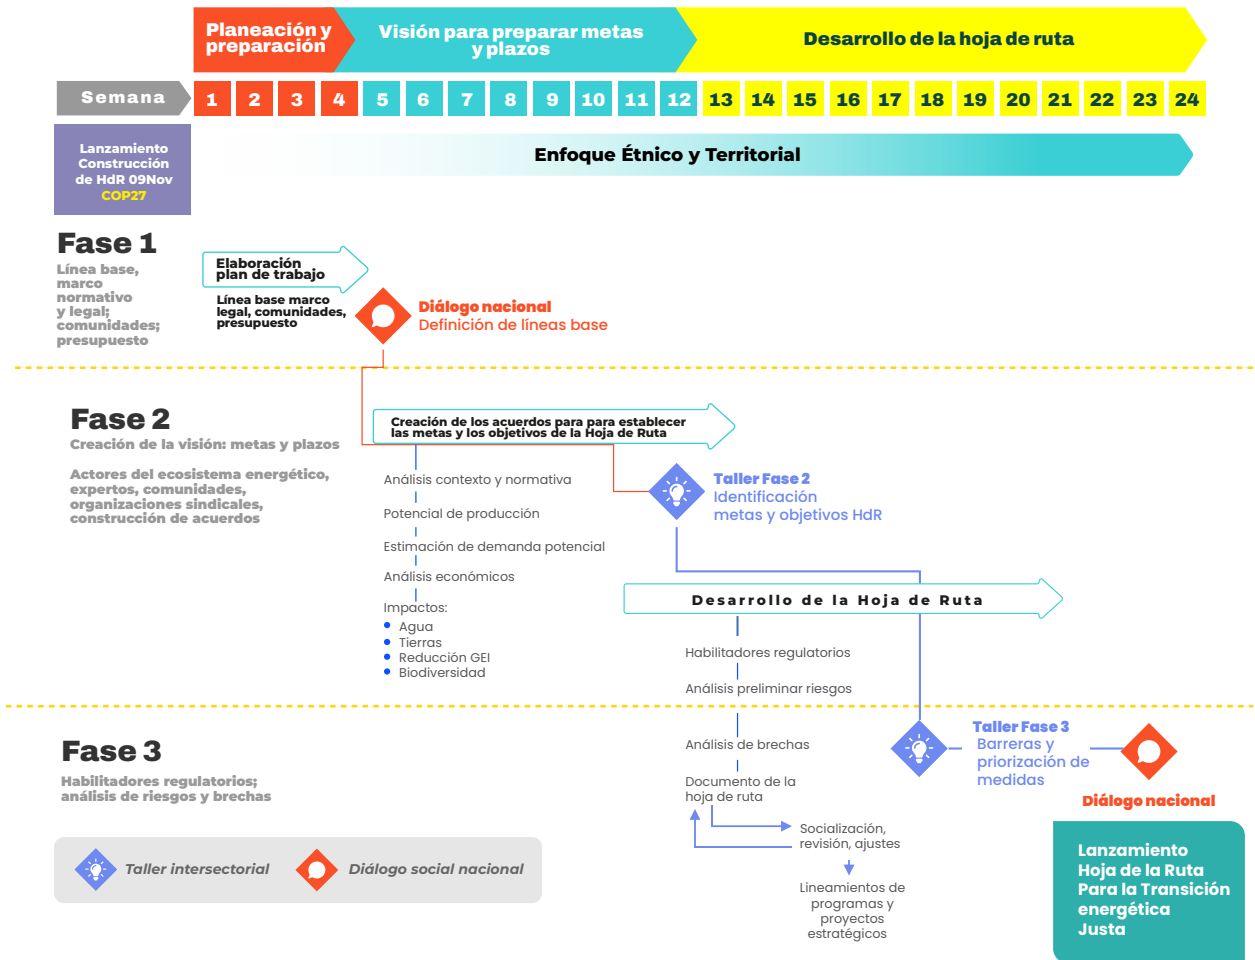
Planeación y preparación

Visión para preparar metas y plazos

Desarrollo de la hoja de ruta

| Semana | 1 | 2 | 3 | 4 | 5 | 6 | 7 | 8 | 9 | 10 | 11 | 12 | 13 | 14 | 15 | 16 | 17 | 18 | 19 | 20 | 21 | 22 | 23 | 24 |
|---|---|---|---|---|---|---|---|---|---|---|---|---|---|---|---|---|---|---|---|---|---|---|---|---|

Lanzamiento Construcción de HdR 09Nov COP27

Enfoque Étnico y Territorial

Fase 1
Línea base, marco normativo y legal; comunidades; presupuesto

Elaboración plan de trabajo

Línea base marco legal, comunidades, presupuesto

Diálogo nacional
Definición de líneas base

Fase 2
Creación de la visión: metas y plazos

Actores del ecosistema energético, expertos, comunidades, organizaciones sindicales, construcción de acuerdos

Creación de los acuerdos para para establecer las metas y los objetivos de la Hoja de Ruta

Análisis contexto y normativa
Potencial de producción
Estimación de demanda potencial
Análisis económicos
Impactos:
• Agua
• Tierras
• Reducción GEI
• Biodiversidad

Taller Fase 2
Identificación metas y objetivos HdR

Desarrollo de la Hoja de Ruta

Habilitadores regulatorios
Análisis preliminar riesgos

Fase 3
Habilitadores regulatorios; análisis de riesgos y brechas

Análisis de brechas
Documento de la hoja de ruta
Socialización, revisión, ajustes
Lineamientos de programas y proyectos estratégicos

Taller Fase 3
Barreras y priorización de medidas

Diálogo nacional

Taller intersectorial
Diálogo social nacional

Lanzamiento Hoja de la Ruta Para la Transición energética Justa